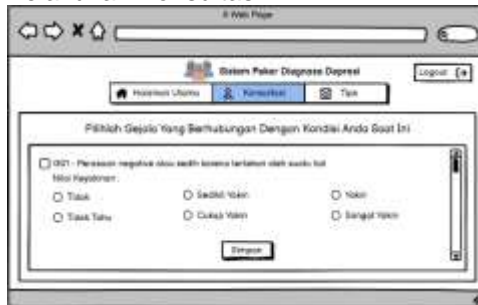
A Web Page

Sistem Pakar Diagnosa Depresi

Logout

Halaman Utama

Konsultasi

Tips

Pilihlah Gejala Yang Berhubungan Dengan Kondisi Anda Saat Ini

G01 - Perasaan negative atau sedih karena terikat oleh suatu hal

Nilai Keyakinan :

Tidak

Sedikit Yakin

Yakin

Tidak Tahu

Cukup Yakin

Sangat Yakin

Simpan